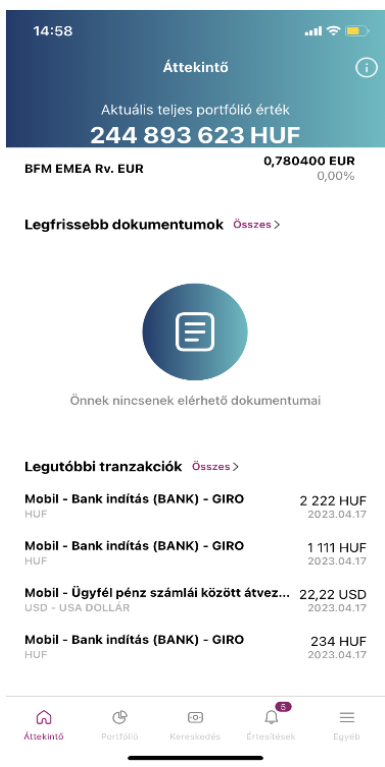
14:58

Áttekintő

Aktuális teljes portfólió érték
244 893 623 HUF

BFM EMEA Rv. EUR
0,780400 EUR
0,00%

Legfrissebb dokumentumok Összes >

Önnek nincsenek elérhető dokumentumai

Legutóbbi tranzakciók Összes >

Mobil - Bank indítás (BANK) - GIRO
HUF
2 222 HUF
2023.04.17

Mobil - Bank indítás (BANK) - GIRO
HUF
1 111 HUF
2023.04.17

Mobil - Ügyfél pénz számlái között átvez...
USD - USA DOLLÁR
22,22 USD
2023.04.17

Mobil - Bank indítás (BANK) - GIRO
HUF
234 HUF
2023.04.17

Áttekintő
Portfólió
Kereskedés
5
Értesítések
Egyéb